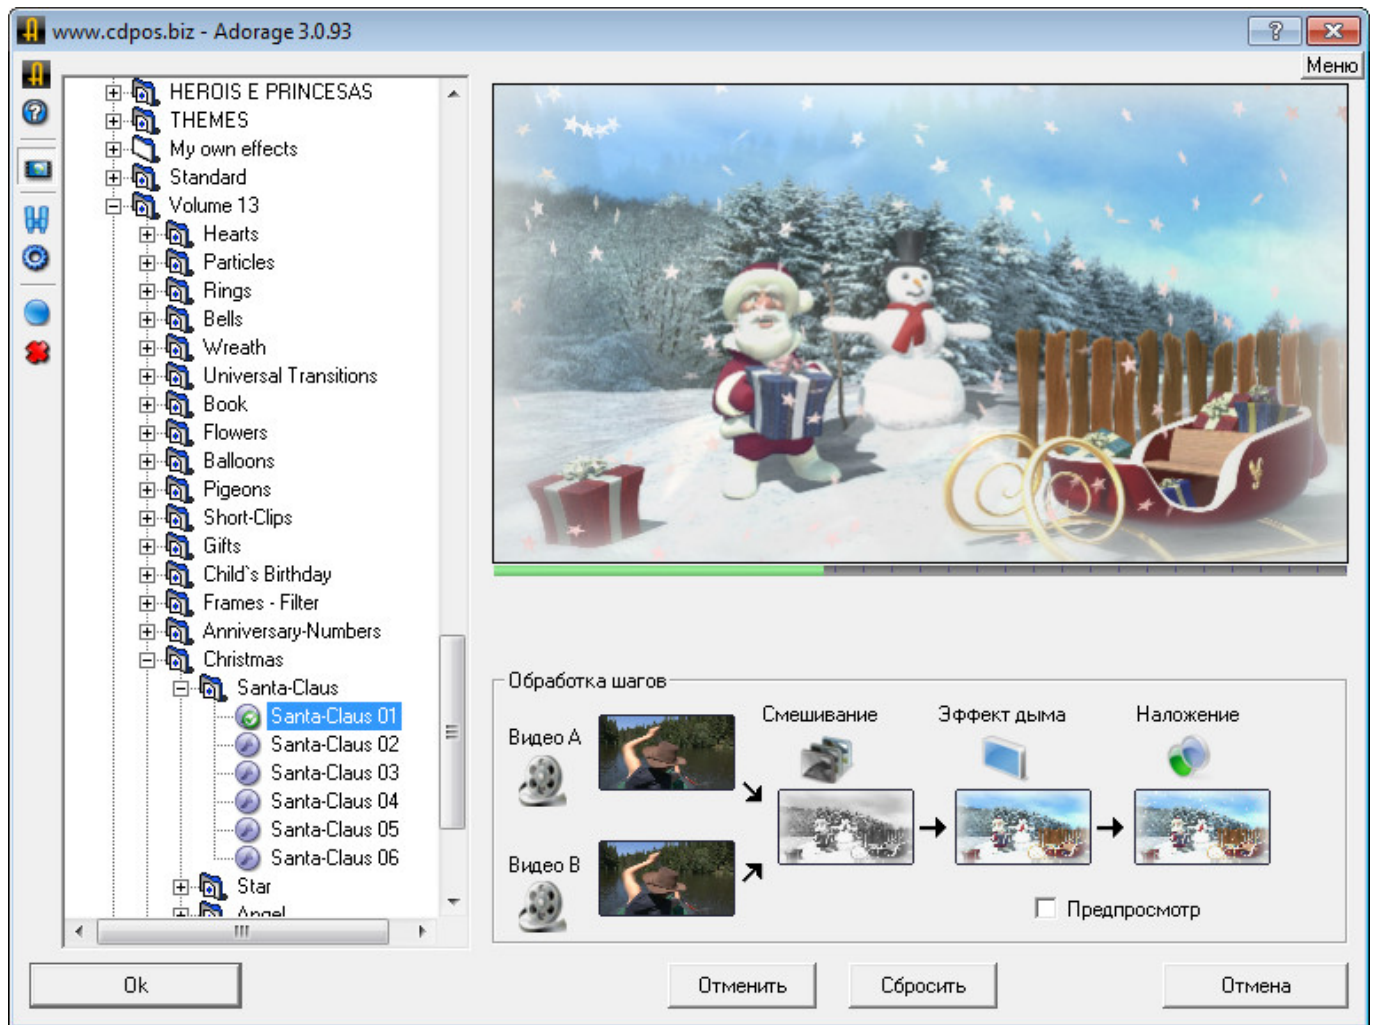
www.cdpos.biz - Adorage 3.0.93

?

Меню

HEROIS E PRINCESAS
THEMES
My own effects
Standard
Volume 13
Hearts
Particles
Rings
Bells
Wreath
Universal Transitions
Book
Flowers
Balloons
Pigeons
Short-Clips
Gifts
Child`s Birthday
Frames - Filter
Anniversary-Numbers
Christmas
Santa-Claus
Santa-Claus 01
Santa-Claus 02
Santa-Claus 03
Santa-Claus 04
Santa-Claus 05
Santa-Claus 06
Star
Angel

Обработка шагов
Видео A
Видео B
Смешивание
Эффект дыма
Наложение
Предпросмотр

Ok
Отменить
Сбросить
Отмена